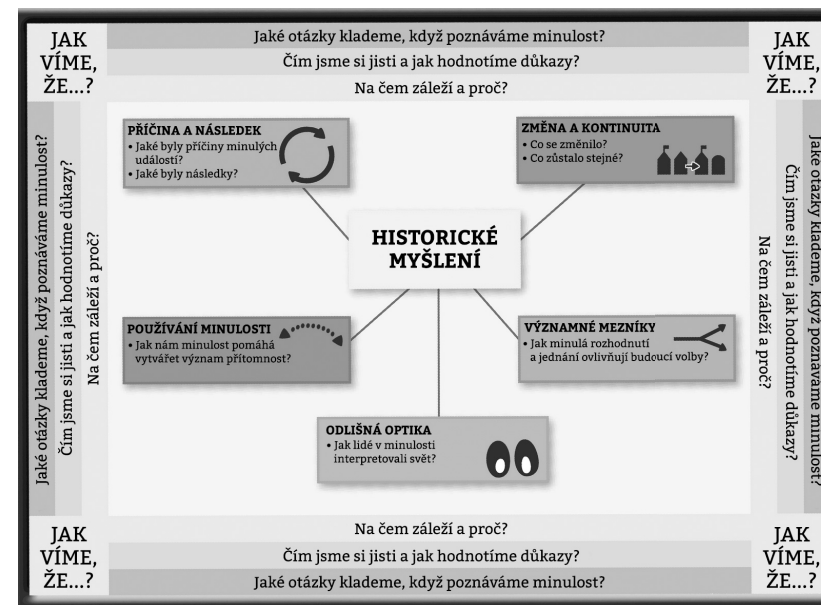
JAK VÍME, ŽE...?

Jaké otázky klademe, když poznáváme minulost?

Čím jsme si jisti a jak hodnotíme důkazy?

Na čem záleží a proč?

JAK VÍME, ŽE...?

Jaké otázky klademe, když poznáváme minulost?

Čím jsme si jisti a jak hodnotíme důkazy?

Na čem záleží a proč?

PŘÍČINA A NÁSLEDEK
• Jaké byly příčiny minulých událostí?
• Jaké byly následky?

ZMĚNA A KONTINUITA
• Co se změnilo?
• Co zůstalo stejné?

HISTORICKÉ MYŠLENÍ

POUŽÍVÁNÍ MINULOSTI
• Jak nám minulost pomáhá vytvářet význam přítomnost?

VÝZNAMNÉ MEZNÍKY
• Jak minulá rozhodnutí a jednání ovlivňují budoucí volby?

ODLIŠNÁ OPTIKA
• Jak lidé v minulosti interpretovali svět?

Jaké otázky klademe, když poznáváme minulost?

Čím jsme si jisti a jak hodnotíme důkazy?

Na čem záleží a proč?

JAK VÍME, ŽE...?

Na čem záleží a proč?

Čím jsme si jisti a jak hodnotíme důkazy?

Jaké otázky klademe, když poznáváme minulost?

JAK VÍME, ŽE...?